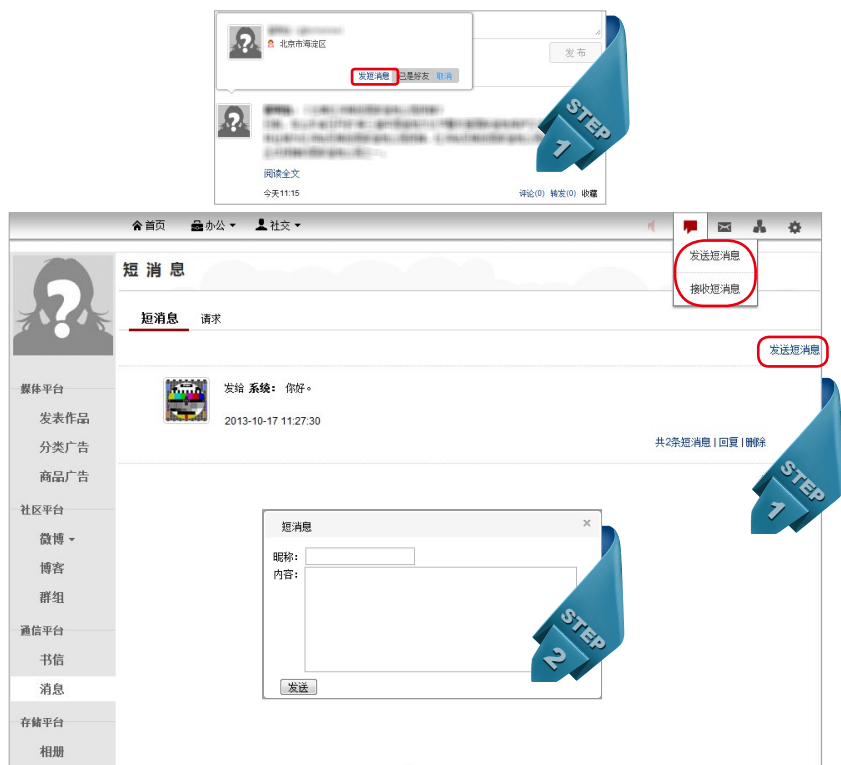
北京市海淀区
发布
发短消息 已是好友 取消
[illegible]
阅读全文
今天11:15
评论(0) 转发(0) 收藏
STEP 1

首页 办公 社交
发送短消息
接收短消息
短 消 息
短消息 请求
发送短消息
发给 系统: 你好。
2013-10-17 11:27:30
共2条短消息 | 回复 | 删除
STEP 1
媒体平台
发表作品
分类广告
商品广告
社区平台
微博
博客
群组
通信平台
书信
消息
存储平台
相册

短消息
×
昵称:
内容:
发送
STEP 2